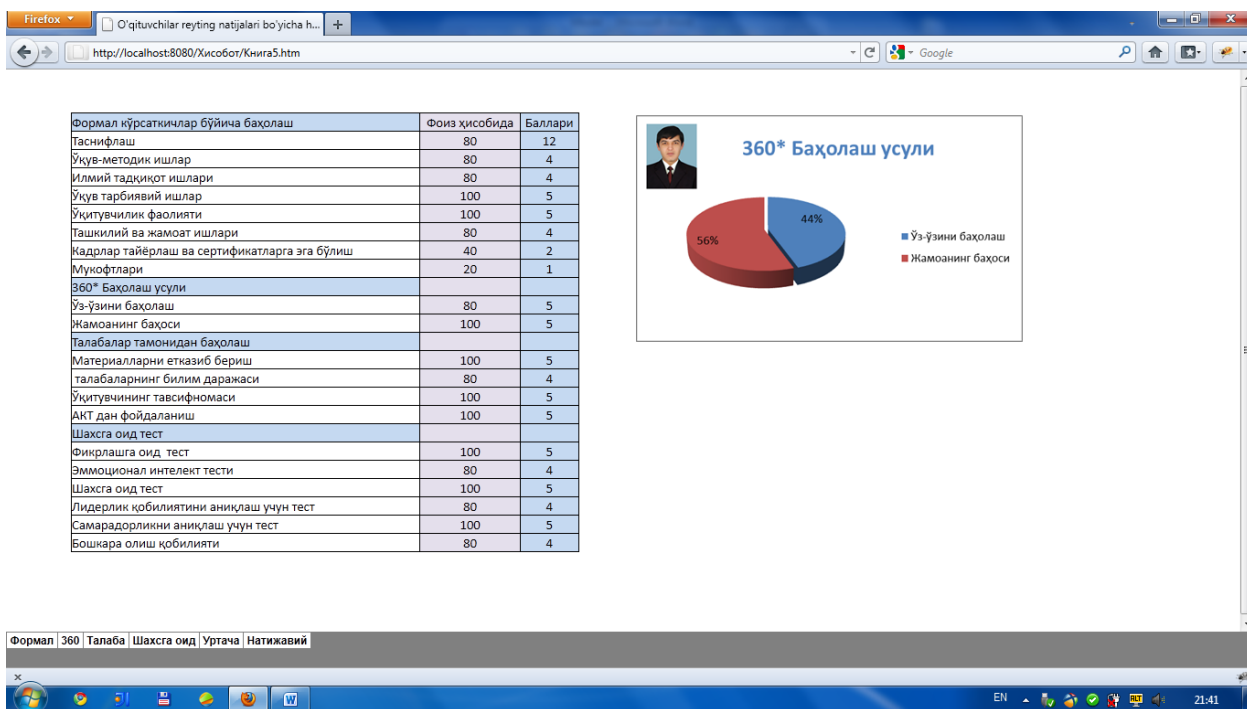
Firefox

O'qituvchilar reyting natijalari bo'yicha h...

+

http://localhost:8080/Хисобот/Книга5.htm

Google

| Формал кўрсаткичлар бўйича баҳолаш | Фоиз ҳисобида | Баллари |
|---|---|---|
| Таснифлаш | 80 | 12 |
| Ўқув-методик ишлар | 80 | 4 |
| Илмий тадқиқот ишлари | 80 | 4 |
| Ўқув тарбиявий ишлар | 100 | 5 |
| Ўқитувчилик фаолияти | 100 | 5 |
| Ташкилий ва жамоат ишлари | 80 | 4 |
| Кадрлар тайёрлаш ва сертификатларга эга бўлиш | 40 | 2 |
| Мукофтлари | 20 | 1 |
| 360* Баҳолаш усули | | |
| Ўз-ўзини баҳолаш | 80 | 5 |
| Жамоанинг баҳоси | 100 | 5 |
| Талабалар тамонидан баҳолаш | | |
| Материалларни етказиб бериш | 100 | 5 |
| талабаларнинг билим даражаси | 80 | 4 |
| Ўқитувчининг тавсифномаси | 100 | 5 |
| АКТ дан фойдаланиш | 100 | 5 |
| Шахсга оид тест | | |
| Фикрлашга оид тест | 100 | 5 |
| Эммоционал интелект тести | 80 | 4 |
| Шахсга оид тест | 100 | 5 |
| Лидерлик қобилиятини аниқлаш учун тест | 80 | 4 |
| Самарадорликни аниқлаш учун тест | 100 | 5 |
| Бошкара олиш қобилияти | 80 | 4 |

360* Баҳолаш усули

44%

56%

Ўз-ўзини баҳолаш

Жамоанинг баҳоси

Формал | 360 | Талаба | Шахсга оид | Уртача | Натижавий

EN 21:41